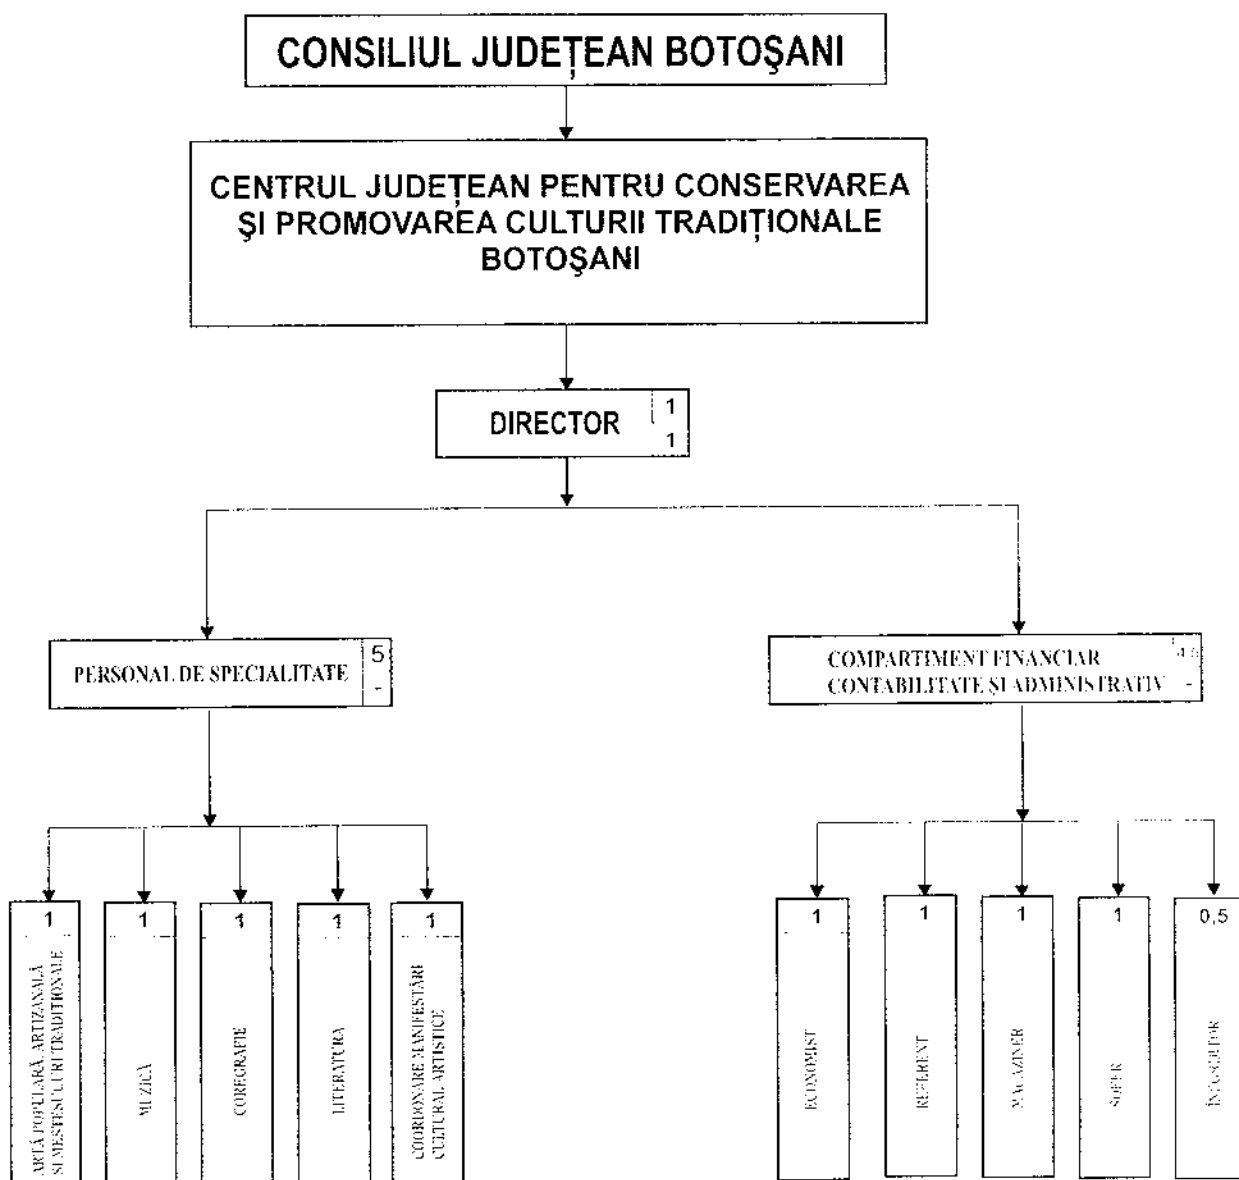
CONSILIUL JUDEȚEAN BOTOŞANI

CENTRUL JUDEȚEAN PENTRU CONSERVAREA ŞI PROMOVAREA CULTURII TRADIȚIONALE BOTOŞANI

DIRECTOR 1 1

PERSONAL DE SPECIALITATE 5 -

COMPARTIMENT FINANCIAR CONTABILITATE ŞI ADMINISTRATIV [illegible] -

1 ARTĂ POPULARĂ, ARTIZANALĂ ŞI MEŞTEŞUGURI TRADIŢIONALE

1 MUZICĂ

1 COREGRAFIE

1 LITERATURA

1 COORDONARE MANIFESTĂRI CULTURAL ARTISTICE

1 ECONOMIST

1 REFERENT

1 MAGAZINER

1 ŞOFER

0,5 ÎNGRIJITOR